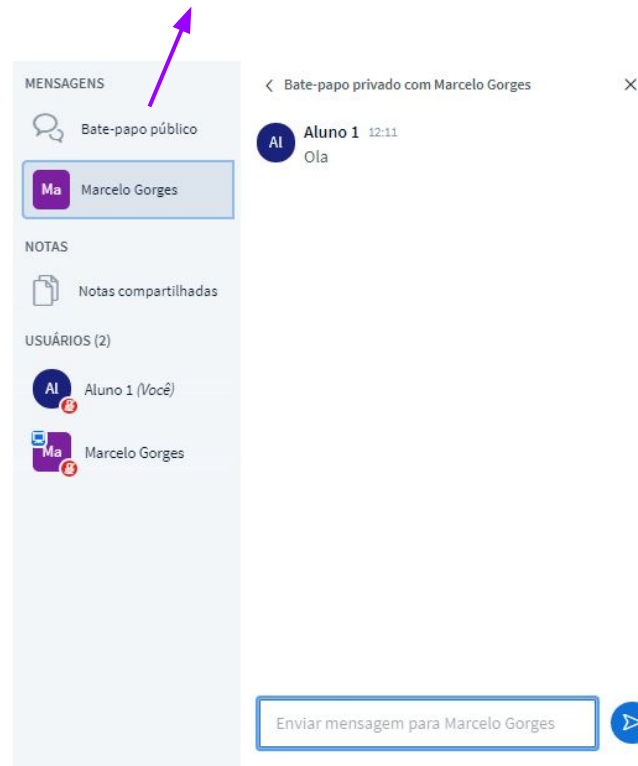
MENSAGENS

Bate-papo público

Ma Marcelo Gorges

NOTAS

Notas compartilhadas

USUÁRIOS (2)

Al Aluno 1 (Você)

Ma Marcelo Gorges

Bate-papo privado com Marcelo Gorges

Al Aluno 1 12:11
Ola

Enviar mensagem para Marcelo Gorges